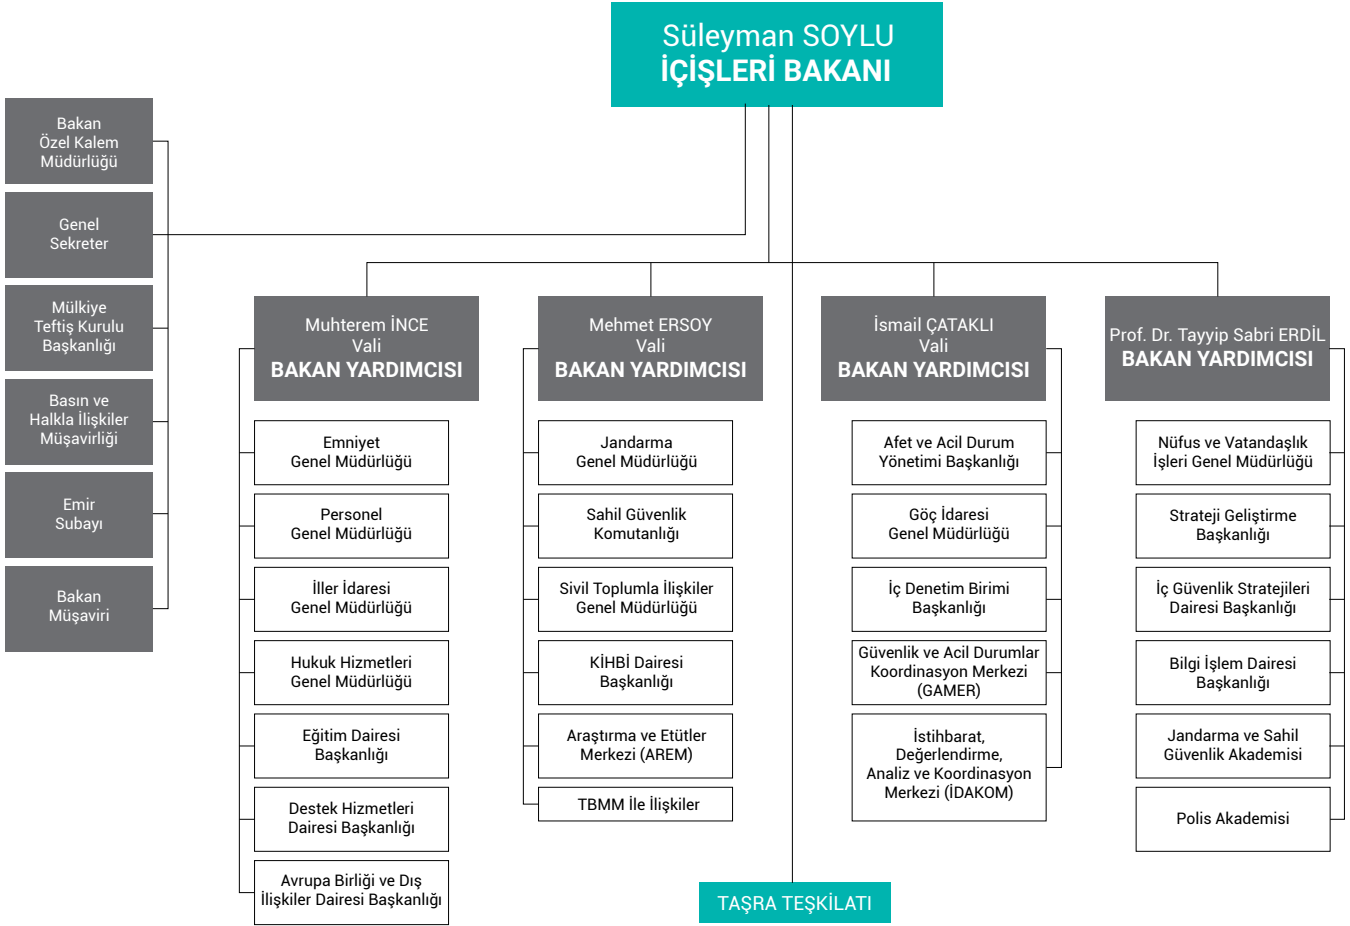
Süleyman SOYLU
İÇİŞLERİ BAKANI

Bakan Özel Kalem Müdürlüğü

Genel Sekreter

Mülkiye Teftiş Kurulu Başkanlığı

Basın ve Halkla İlişkiler Müşavirliği

Emir Subayı

Bakan Müşaviri

Muhterem İNCE
Vali
BAKAN YARDIMCISI

Emniyet Genel Müdürlüğü

Personel Genel Müdürlüğü

İller İdaresi Genel Müdürlüğü

Hukuk Hizmetleri Genel Müdürlüğü

Eğitim Dairesi Başkanlığı

Destek Hizmetleri Dairesi Başkanlığı

Avrupa Birliği ve Dış İlişkiler Dairesi Başkanlığı

Mehmet ERSOY
Vali
BAKAN YARDIMCISI

Jandarma Genel Müdürlüğü

Sahil Güvenlik Komutanlığı

Sivil Toplumla İlişkiler Genel Müdürlüğü

KİHBİ Dairesi Başkanlığı

Araştırma ve Etütler Merkezi (AREM)

TBMM İle İlişkiler

İsmail ÇATAKLI
Vali
BAKAN YARDIMCISI

Afet ve Acil Durum Yönetimi Başkanlığı

Göç İdaresi Genel Müdürlüğü

İç Denetim Birimi Başkanlığı

Güvenlik ve Acil Durumlar Koordinasyon Merkezi (GAMER)

İstihbarat, Değerlendirme, Analiz ve Koordinasyon Merkezi (İDAKOM)

Prof. Dr. Tayyip Sabri ERDİL
BAKAN YARDIMCISI

Nüfus ve Vatandaşlık İşleri Genel Müdürlüğü

Strateji Geliştirme Başkanlığı

İç Güvenlik Stratejileri Dairesi Başkanlığı

Bilgi İşlem Dairesi Başkanlığı

Jandarma ve Sahil Güvenlik Akademisi

Polis Akademisi

TAŞRA TEŞKİLATI